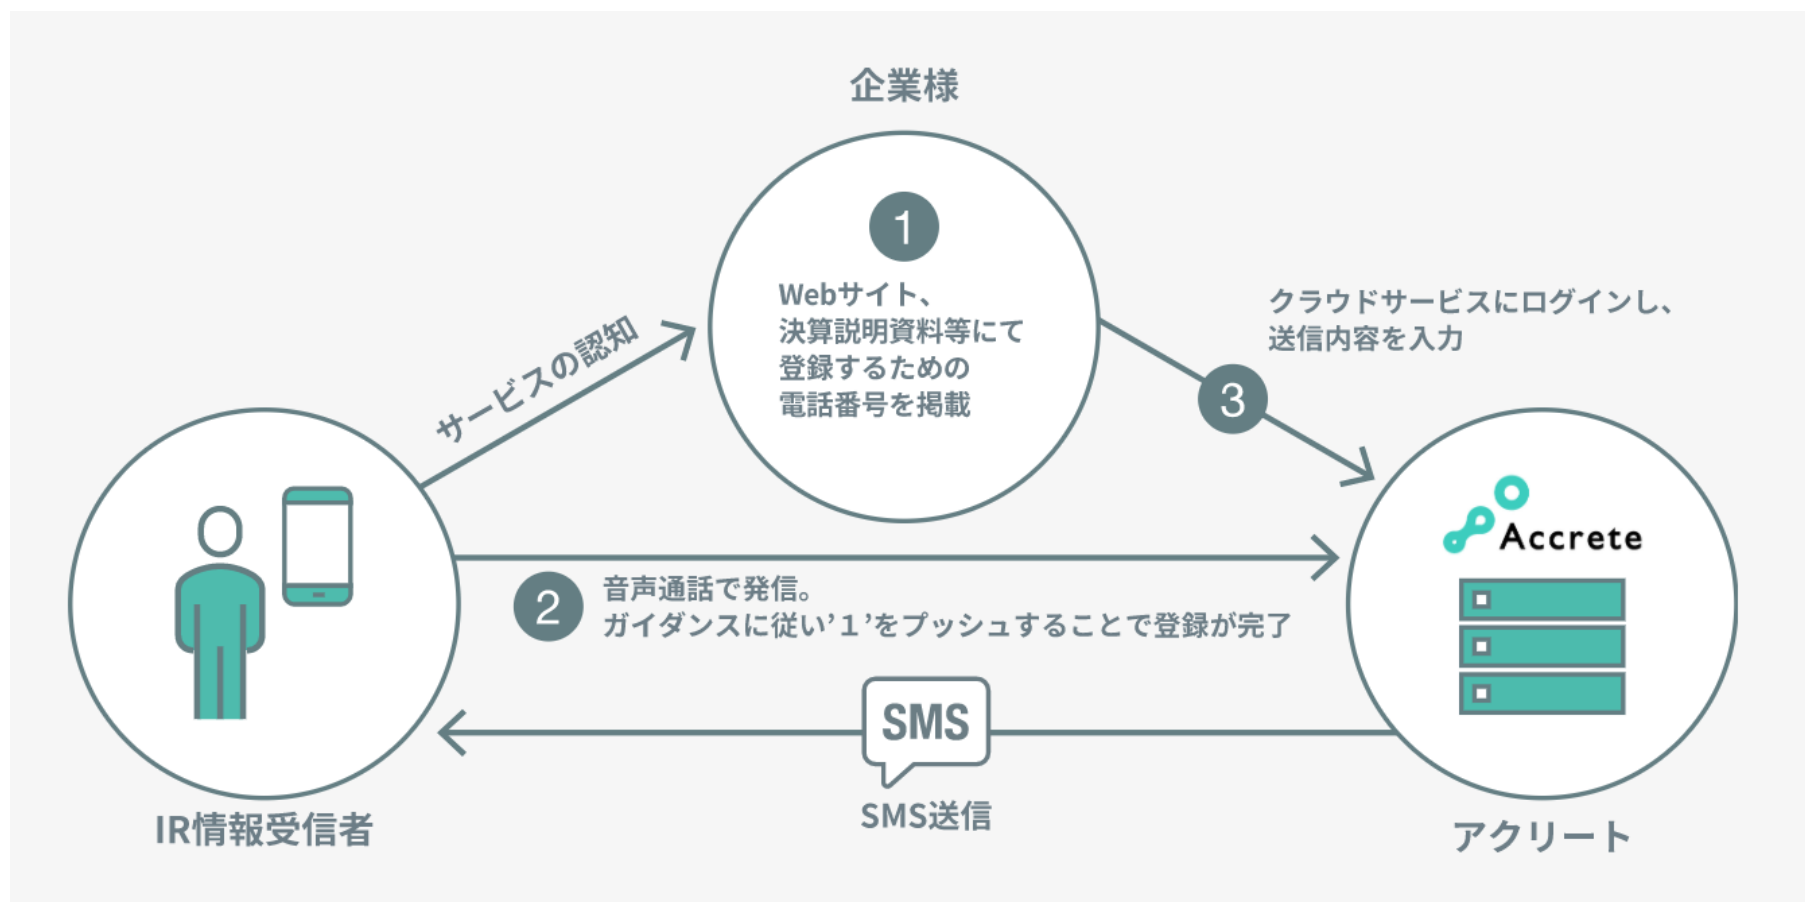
企業様

1

Webサイト、
決算説明資料等にて
登録するための
電話番号を掲載

サービスの認知

クラウドサービスにログインし、
送信内容を入力

3

Accrete

2

音声通話で発信。
ガイダンスに従い’1’をプッシュすることで登録が完了

SMS

SMS送信

IR情報受信者

アクリート